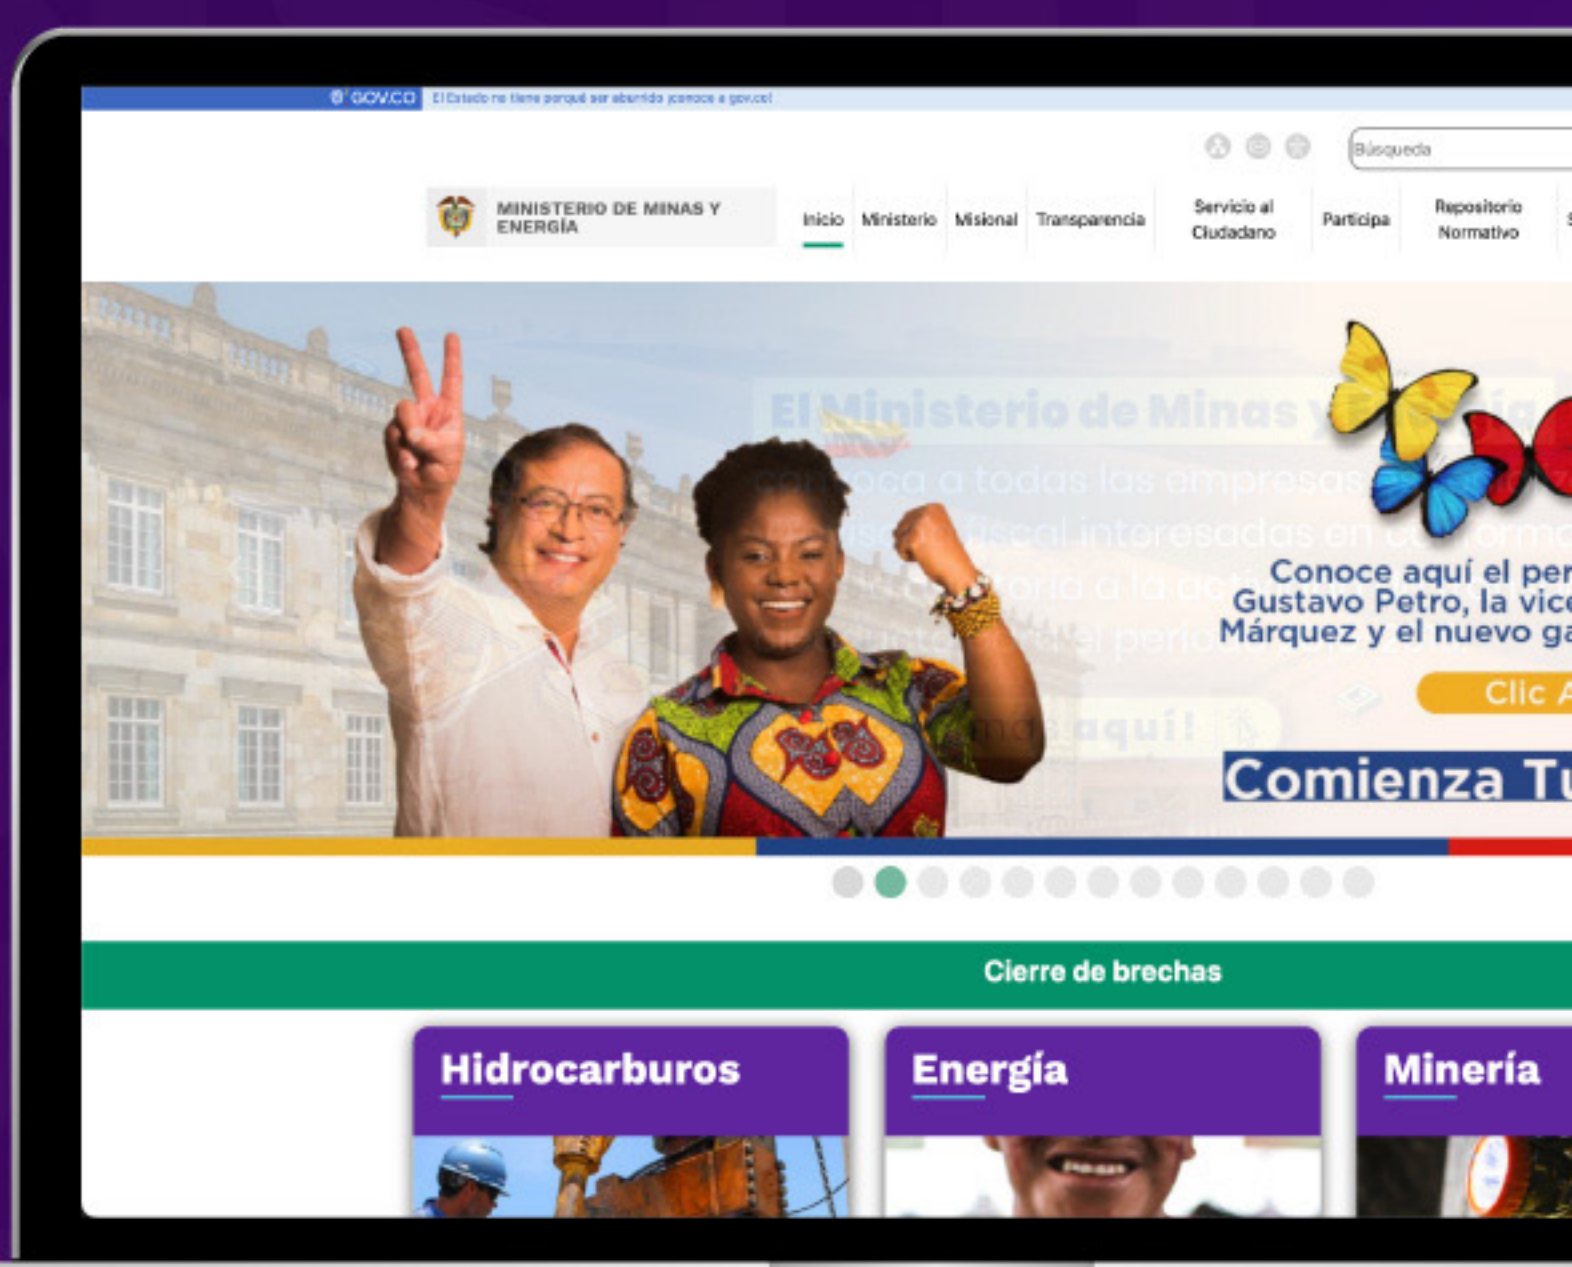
GOV.CO El Estado no tiene porqué ser aburrido ¡conoce a gov.co!

Búsqueda

MINISTERIO DE MINAS Y ENERGÍA

Inicio Ministerio Misional Transparencia Servicio al Ciudadano Participa Repositorio Normativo

El Ministerio de Minas y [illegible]
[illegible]oca a todas las empresas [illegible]
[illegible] fiscal interesadas en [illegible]
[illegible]

Conoce aquí el per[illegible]
Gustavo Petro, la vice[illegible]
Márquez y el nuevo ga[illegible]

Clic A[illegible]

Comienza Tu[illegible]

Cierre de brechas

Hidrocarburos

Energía

Minería